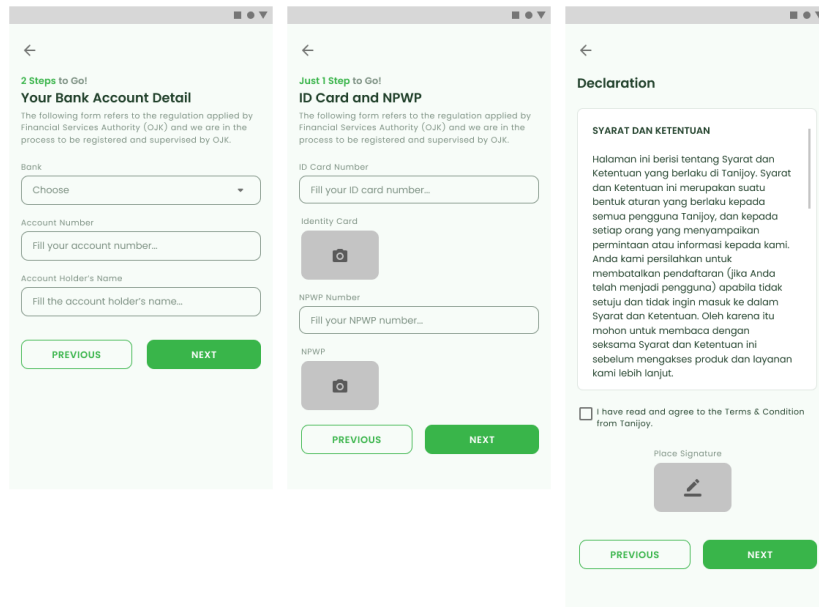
2 Steps to Go!

Your Bank Account Detail

The following form refers to the regulation applied by Financial Services Authority (OJK) and we are in the process to be registered and supervised by OJK.

Bank

Choose

Account Number

Fill your account number...

Account Holder's Name

Fill the account holder's name...

PREVIOUS

NEXT

Just 1 Step to Go!

ID Card and NPWP

The following form refers to the regulation applied by Financial Services Authority (OJK) and we are in the process to be registered and supervised by OJK.

ID Card Number

Fill your ID card number...

Identity Card

NPWP Number

Fill your NPWP number...

NPWP

PREVIOUS

NEXT

Declaration

SYARAT DAN KETENTUAN

Halaman ini berisi tentang Syarat dan Ketentuan yang berlaku di Tanijoy. Syarat dan Ketentuan ini merupakan suatu bentuk aturan yang berlaku kepada semua pengguna Tanijoy, dan kepada setiap orang yang menyampaikan permintaan atau informasi kepada kami. Anda kami persilahkan untuk membatalkan pendaftaran (jika Anda telah menjadi pengguna) apabila tidak setuju dan tidak ingin masuk ke dalam Syarat dan Ketentuan. Oleh karena itu mohon untuk membaca dengan seksama Syarat dan Ketentuan ini sebelum mengakses produk dan layanan kami lebih lanjut.

I have read and agree to the Terms & Condition from Tanijoy.

Place Signature

PREVIOUS

NEXT